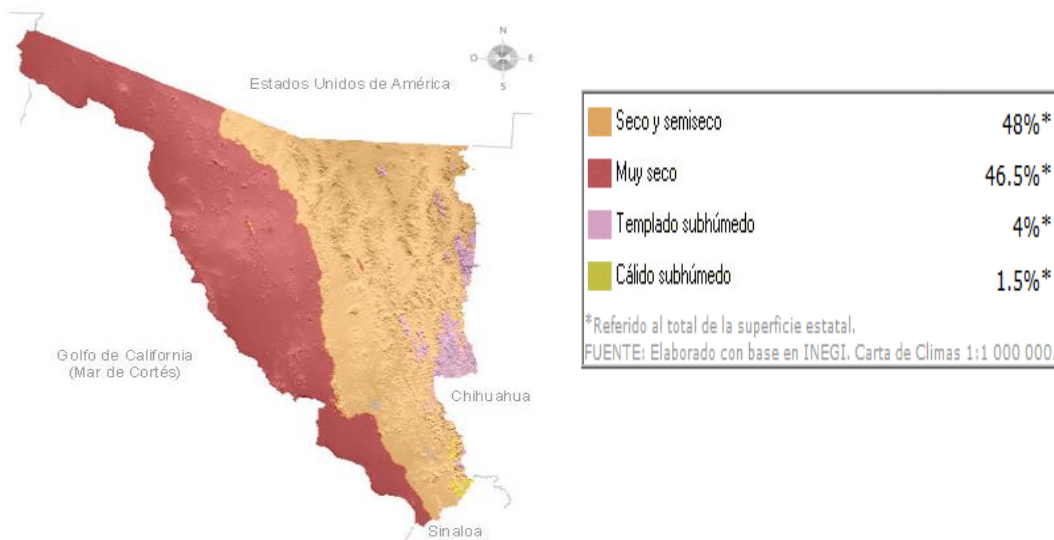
N
O
E
S
Estados Unidos de América

| Seco y semiseco | 48%* |
|---|---|
| Muy seco | 46.5%* |
| Templado subhúmedo | 4%* |
| Cálido subhúmedo | 1.5%* |

*Referido al total de la superficie estatal.
FUENTE: Elaborado con base en INEGI. Carta de Climas 1:1 000 000.

Golfo de California (Mar de Cortés)

Chihuahua

Sinaloa